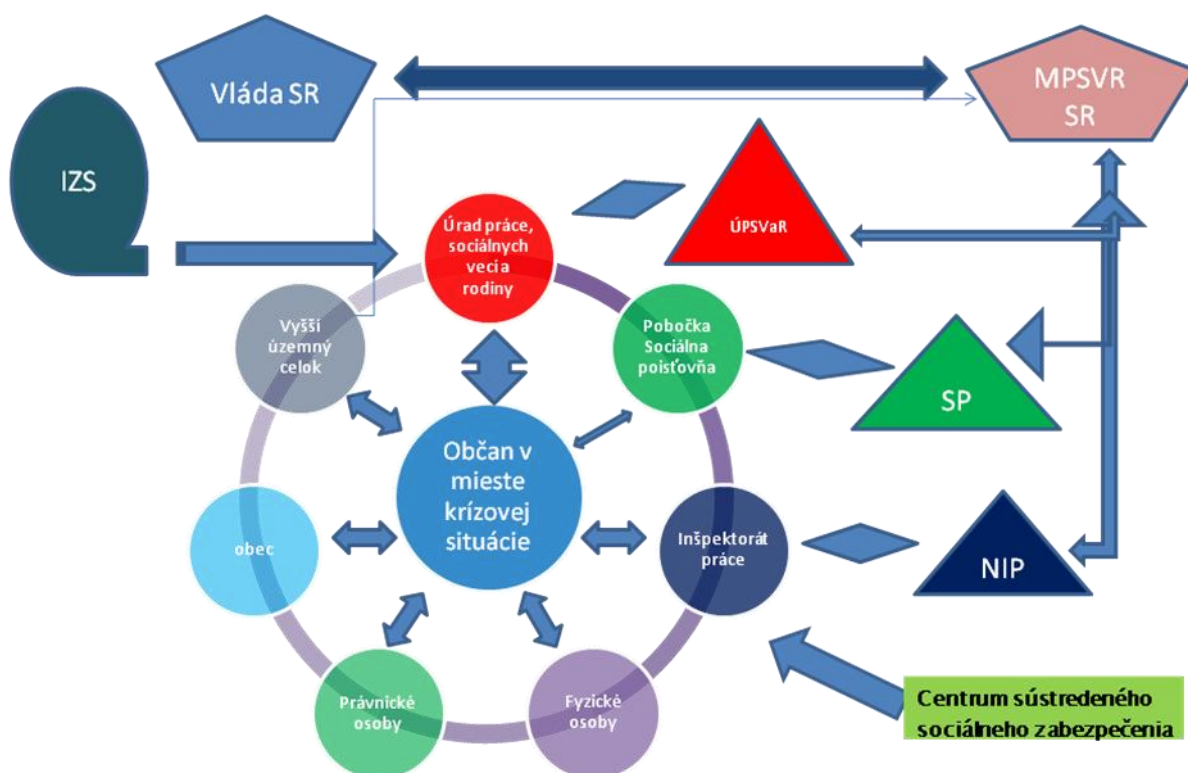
Vláda SR

MPSVR SR

IZS

Úrad práce, sociálnych veci a rodiny

ÚPSVaR

Vyšší územný celok

Pobočka Sociálna poisťovňa

SP

Občan v mieste krízovej situácie

obec

Inšpektorát práce

NIP

Právnické osoby

Fyzické osoby

Centrum sústredeného sociálneho zabezpečenia